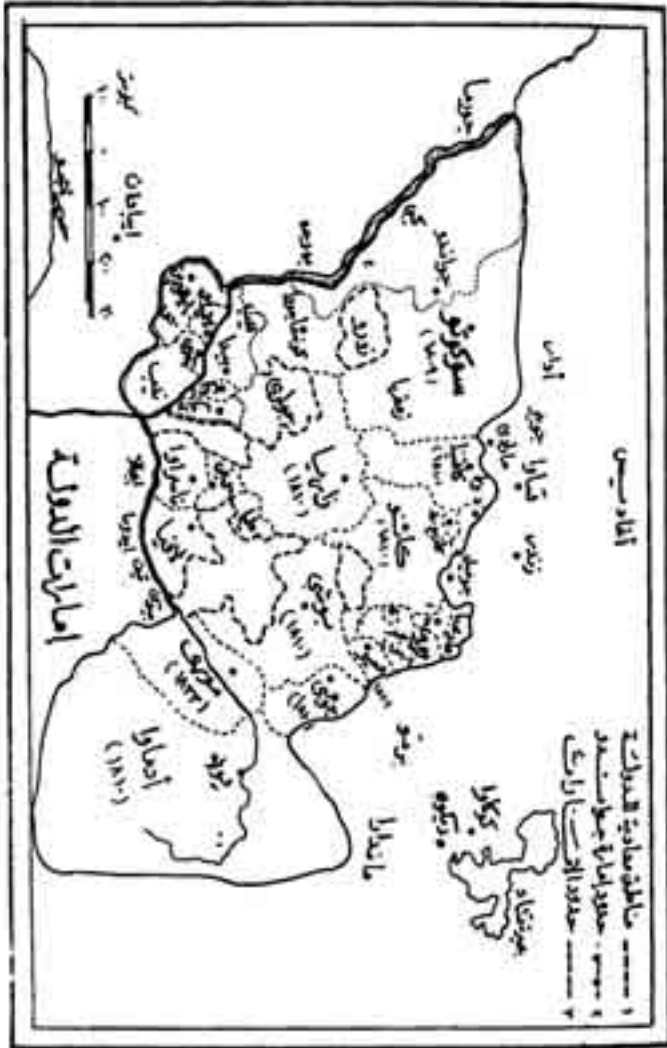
إمارات الدولة
أداماوا
(١٨١٠)
موريكي
(١٨٢٢)
زاريا
كانو
(١٨٠٧)
كاتسينا
زمفرا
سوكوتو
(١٨٠٤)
غوندو
باوتشي
(١٨٠٥)
غومبي
نوبي
إيلورين
كوتا
نيجر
بنوي
كانم
بورنو
تيارا
زندر
آيار
ماراضي
أهاغار
تمبكتو
كوكوا
تشاد
باغيرمي
حدود الدولة
حدود إمارات
حدود الولايات
كيلومترات
٠
١٠٠
٢٠٠
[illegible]